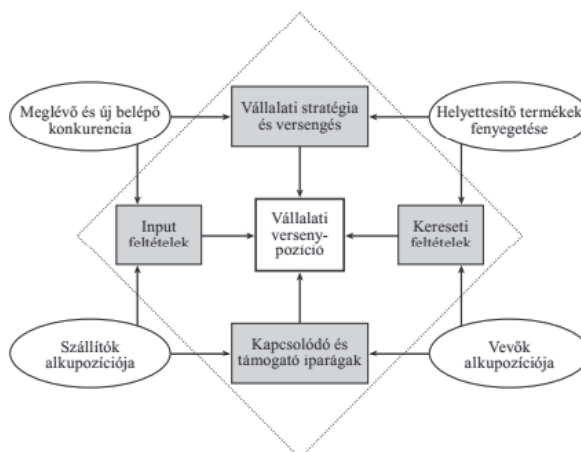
Meglévő és új belépő konkurencia

Vállalati stratégia és versengés

Helyettesítő termékek fenyegetése

Input feltételek

Vállalati verseny-pozíció

Kereseti feltételek

Szállítók alkupozíciója

Kapcsolódó és támogató iparágak

Vevők alkupozíciója